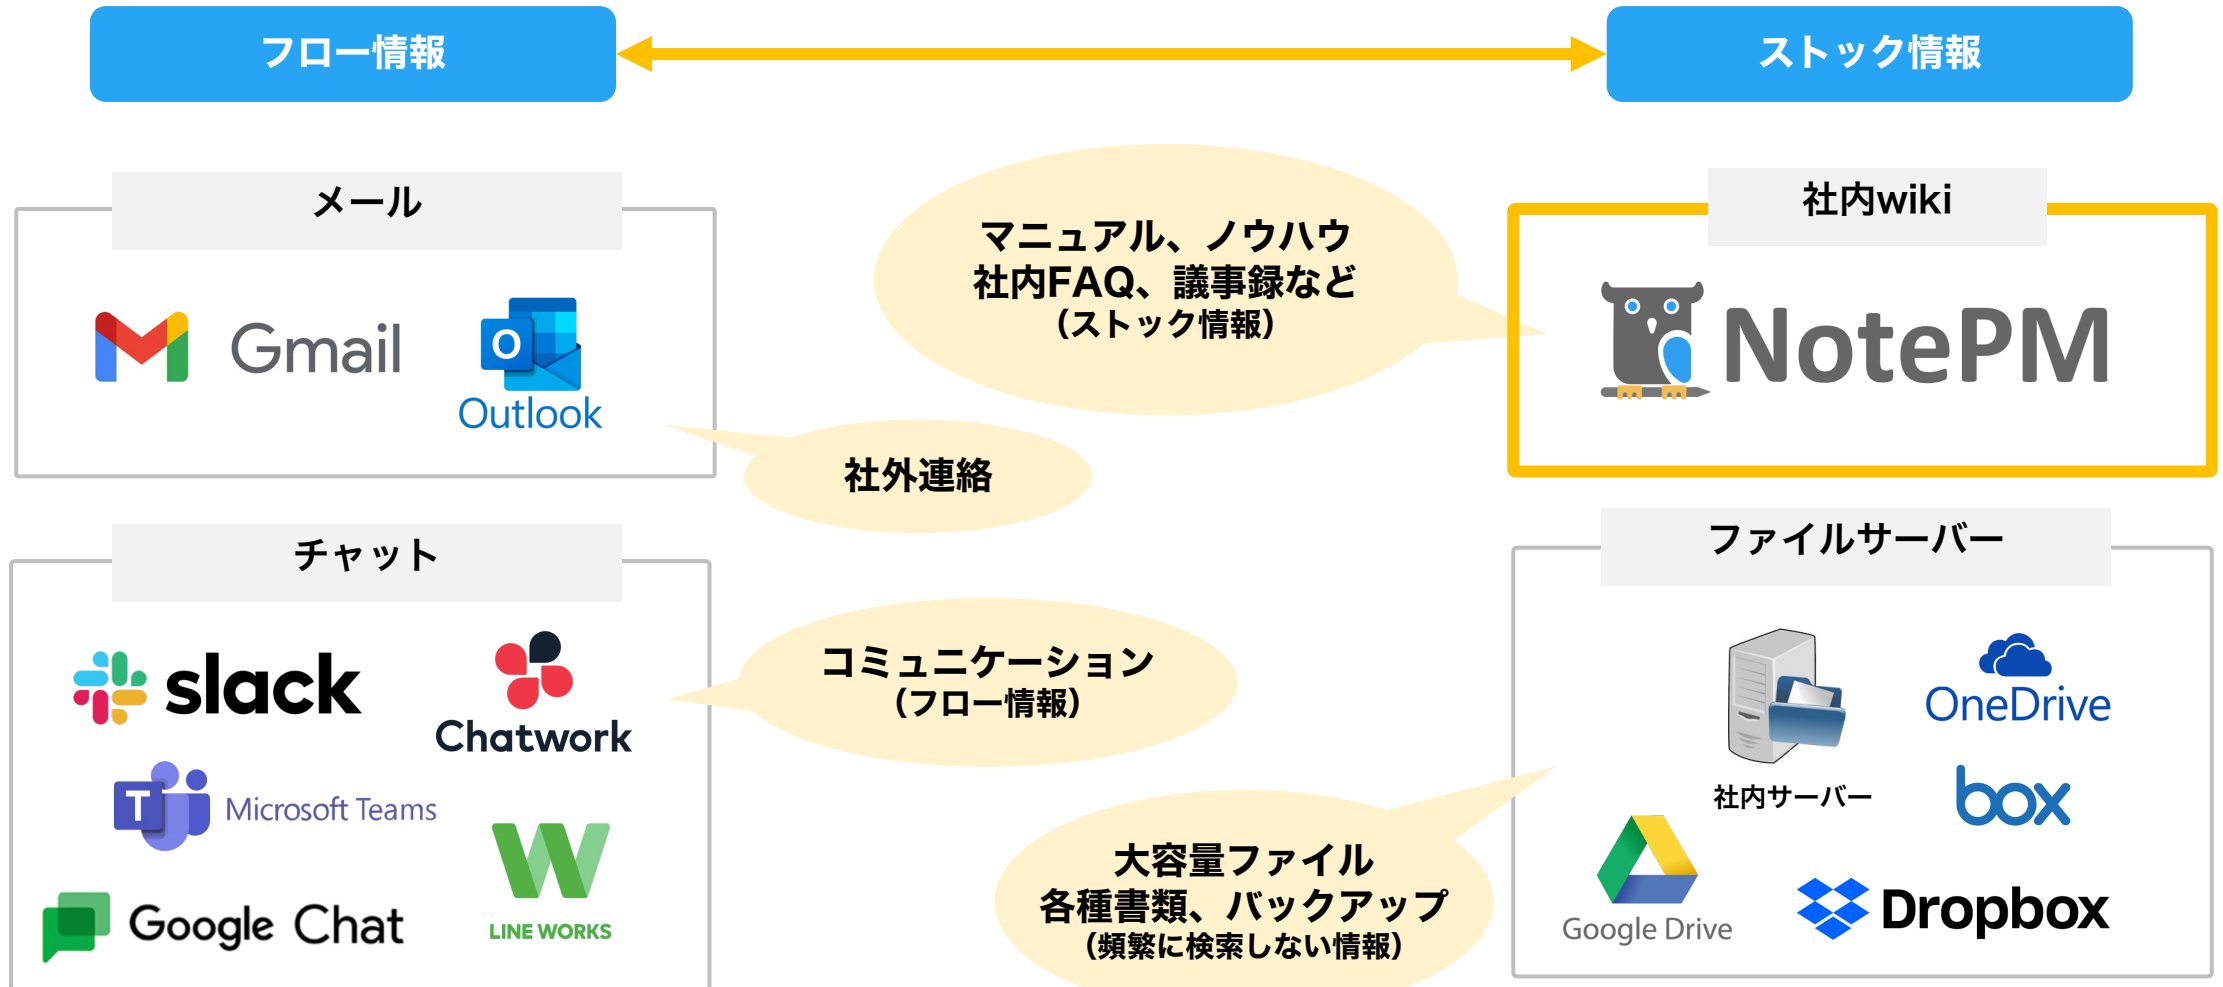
フロー情報

ストック情報

メール

Gmail

Outlook

社外連絡

マニュアル、ノウハウ
社内FAQ、議事録など
（ストック情報）

社内wiki

NotePM

チャット

slack

Chatwork

Microsoft Teams

Google Chat

LINE WORKS

コミュニケーション
（フロー情報）

ファイルサーバー

社内サーバー

OneDrive

box

Google Drive

Dropbox

大容量ファイル
各種書類、バックアップ
（頻繁に検索しない情報）